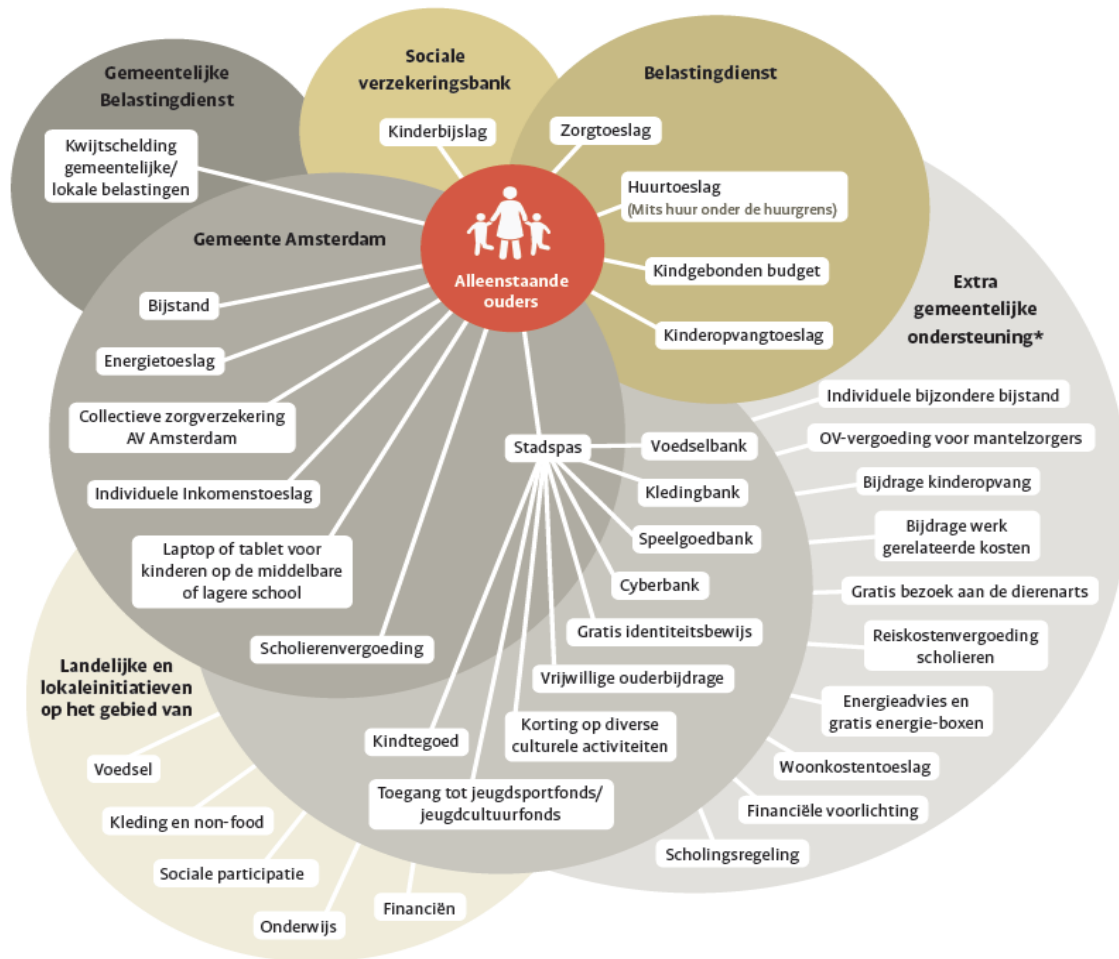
Gemeentelijke Belastingdienst

Kwijtschelding gemeentelijke/ lokale belastingen

Sociale verzekeringsbank

Kinderbijslag

Belastingdienst

Zorgtoeslag

Huurtoeslag
(Mits huur onder de huurgrens)

Kindgebonden budget

Kinderopvangtoeslag

Alleenstaande ouders

Gemeente Amsterdam

Bijstand

Energietoeslag

Collectieve zorgverzekering AV Amsterdam

Individuele Inkomenstoeslag

Laptop of tablet voor kinderen op de middelbare of lagere school

Scholierenvergoeding

Extra gemeentelijke ondersteuning*

Individuele bijzondere bijstand

OV-vergoeding voor mantelzorgers

Bijdrage kinderopvang

Bijdrage werk gerelateerde kosten

Gratis bezoek aan de dierenarts

Reiskostenvergoeding scholieren

Energieadvies en gratis energie-boxen

Woonkostentoeslag

Financiële voorlichting

Scholingsregeling

Stadspas

Voedselbank

Kledingbank

Speelgoedbank

Cyberbank

Gratis identiteitsbewijs

Vrijwillige ouderbijdrage

Korting op diverse culturele activiteiten

Kindtegoed

Toegang tot jeugdsportfonds/ jeugdcultuurfonds

Landelijke en lokaleinitiatieven op het gebied van

Voedsel

Kleding en non-food

Sociale participatie

Onderwijs

Financiën